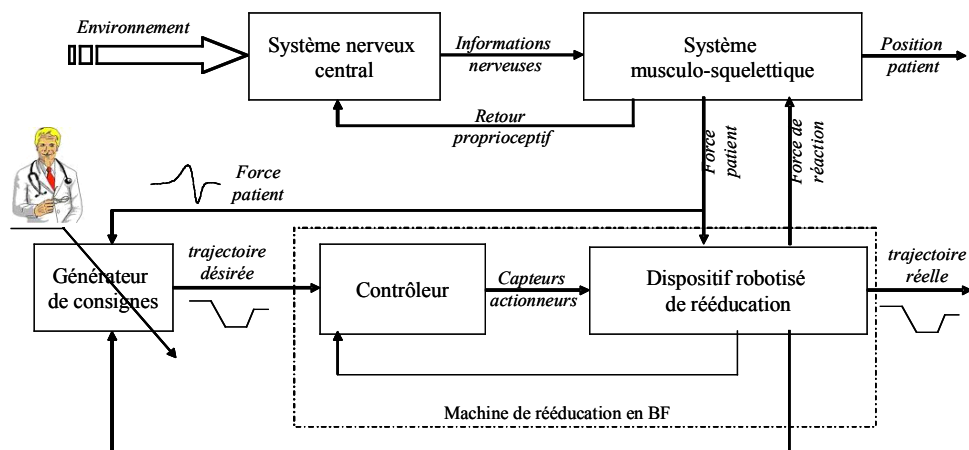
Environnement

Système nerveux central

Informations nerveuses

Système musculo-squelettique

Position patient

Retour proprioceptif

Force patient

Force de réaction

Force patient

Générateur de consignes

trajectoire désirée

Contrôleur

Capteurs actionneurs

Dispositif robotisé de rééducation

trajectoire réelle

Machine de rééducation en BF